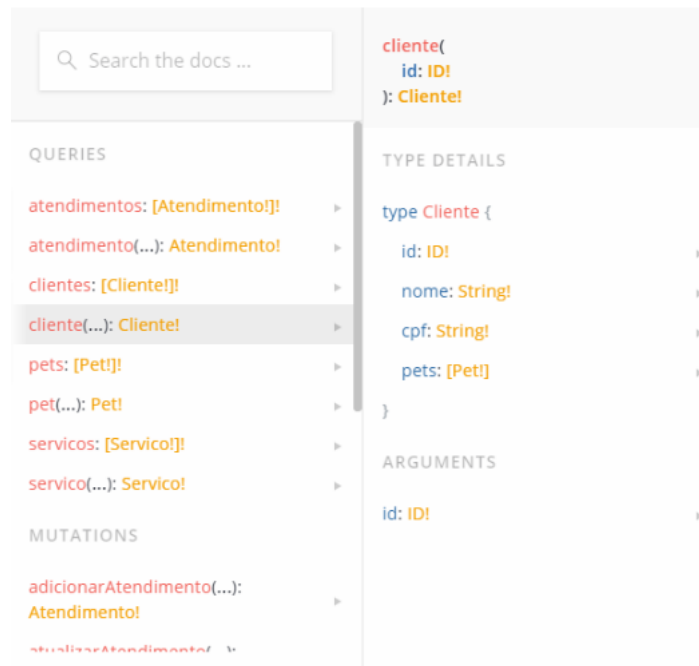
Search the docs ...

QUERIES

atendimentos: [Atendimento!]!

atendimento(...): Atendimento!

clientes: [Cliente!]!

cliente(...): Cliente!

pets: [Pet!]!

pet(...): Pet!

servicos: [Servico!]!

servico(...): Servico!

MUTATIONS

adicionarAtendimento(...): Atendimento!

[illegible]

cliente(
id: ID!
): Cliente!

TYPE DETAILS

type Cliente {
id: ID!
nome: String!
cpf: String!
pets: [Pet!]
}

ARGUMENTS

id: ID!